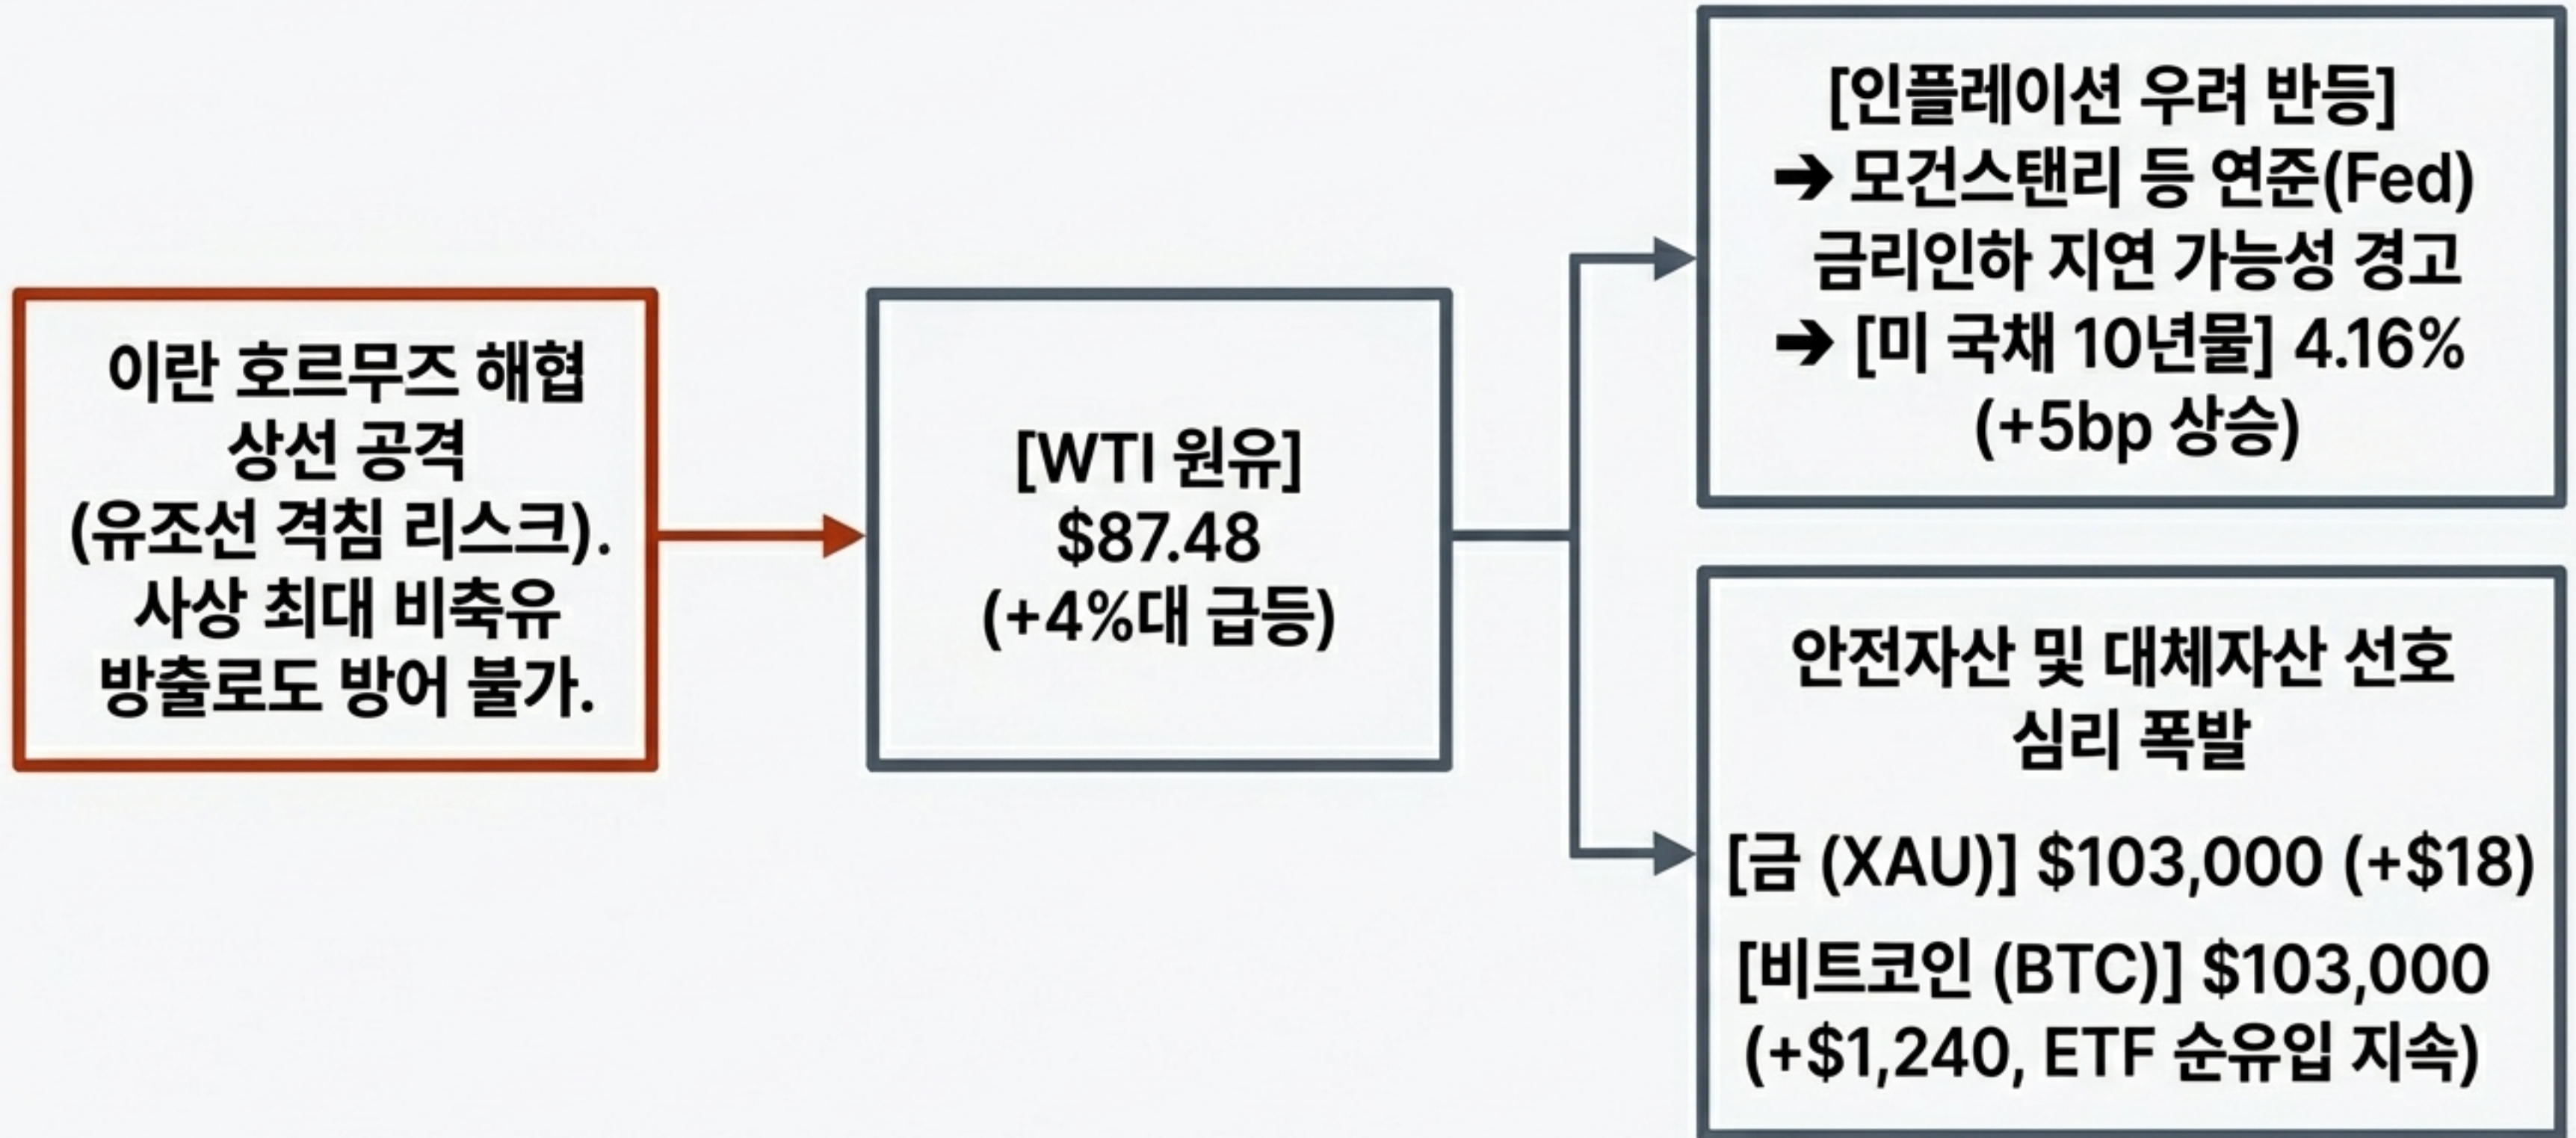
이란 호르무즈 해협 상선 공격 (유조선 격침 리스크). 사상 최대 비축유 방출로도 방어 불가.

[WTI 원유] $87.48 (+4%대 급등)

[인플레이션 우려 반등]
➔ 모건스탠리 등 연준(Fed) 금리인하 지연 가능성 경고
➔ [미 국채 10년물] 4.16% (+5bp 상승)

안전자산 및 대체자산 선호 심리 폭발

[금 (XAU)] $103,000 (+$18)

[비트코인 (BTC)] $103,000 (+$1,240, ETF 순유입 지속)